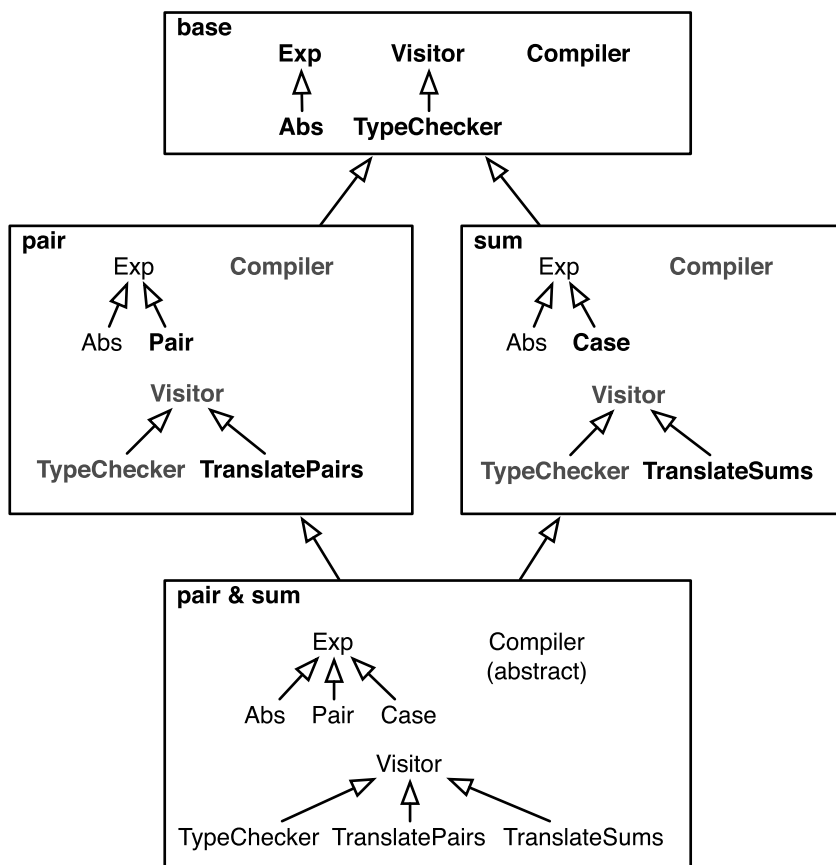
base

Exp

Abs

Visitor

TypeChecker

Compiler

pair

Exp

Abs

Pair

Compiler

Visitor

TypeChecker

TranslatePairs

sum

Exp

Abs

Case

Compiler

Visitor

TypeChecker

TranslateSums

pair & sum

Exp

Abs

Pair

Case

Compiler
(abstract)

Visitor

TypeChecker

TranslatePairs

TranslateSums